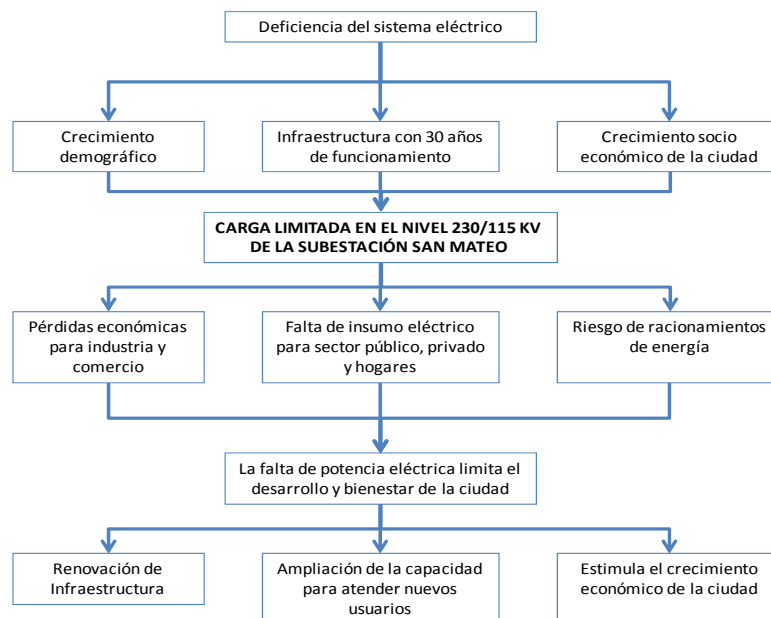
Deficiencia del sistema eléctrico

Crecimiento demográfico

Infraestructura con 30 años de funcionamiento

Crecimiento socio económico de la ciudad

CARGA LIMITADA EN EL NIVEL 230/115 KV DE LA SUBESTACIÓN SAN MATEO

Pérdidas económicas para industria y comercio

Falta de insumo eléctrico para sector público, privado y hogares

Riesgo de racionamientos de energía

La falta de potencia eléctrica limita el desarrollo y bienestar de la ciudad

Renovación de Infraestructura

Ampliación de la capacidad para atender nuevos usuarios

Estimula el crecimiento económico de la ciudad